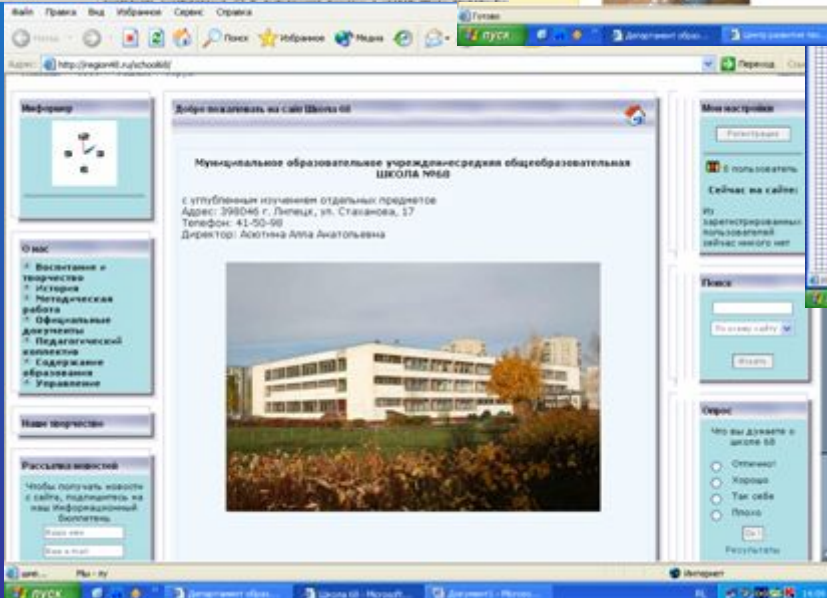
Файл Правка Вид Избранное Сервис Справка

Назад Поиск Избранное Медиа

Готово

пуск Департамент образ... Центр развития пе...

Адрес: http://region48.ru/school68/

Переход

Информер

О нас

* Воспитание и творчество
* История
* Методическая работа
* Официальные документы
* Педагогический коллектив
* Содержание образования
* Управление

Наше творчество

Рассылка новостей

Чтобы получать новости с сайта, подпишитесь на наш Информационный бюллетень

Ваше имя

Ваш e-mail

Добро пожаловать на сайт Школа 68

Муниципальное образовательное учреждение средняя общеобразовательная ШКОЛА №68

с углубленным изучением отдельных предметов
Адрес: 398046 г. Липецк, ул. Стаханова, 17
Телефон: 41-50-98
Директор: Асютина Алла Анатольевна

Мои настройки

Регистрация

0 пользователей

Сейчас на сайте:

Из зарегистрированных пользователей сейчас никого нет

Поиск

По всему сайту

Искать

Опрос

Что вы думаете о школе 68

Отлично!
Хорошо
Так себе
Плохо

Ok!

Результаты

Интернет

пуск Департамент образ... Школа 68 - Microsoft... Документ1 - Micros...

EN